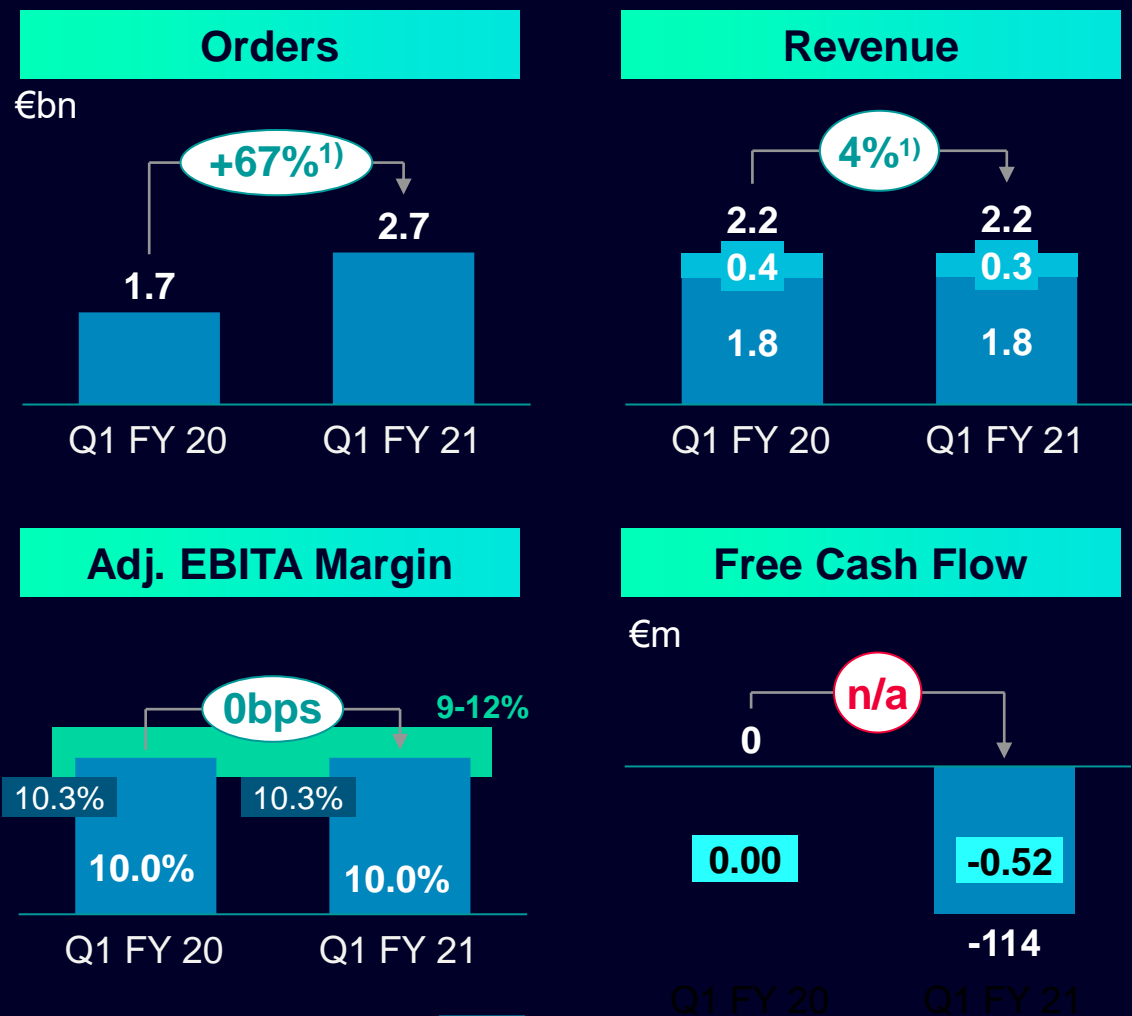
Orders

€bn

+67%$^{1)}$

1.7

2.7

Q1 FY 20

Q1 FY 21

Revenue

4%$^{1)}$

2.2

0.4

1.8

2.2

0.3

1.8

Q1 FY 20

Q1 FY 21

Adj. EBITA Margin

0bps

9-12%

10.3%

10.0%

10.3%

10.0%

Q1 FY 20

Q1 FY 21

Free Cash Flow

€m

n/a

0

0.00

-0.52

-114

Q1 FY 20

Q1 FY 21